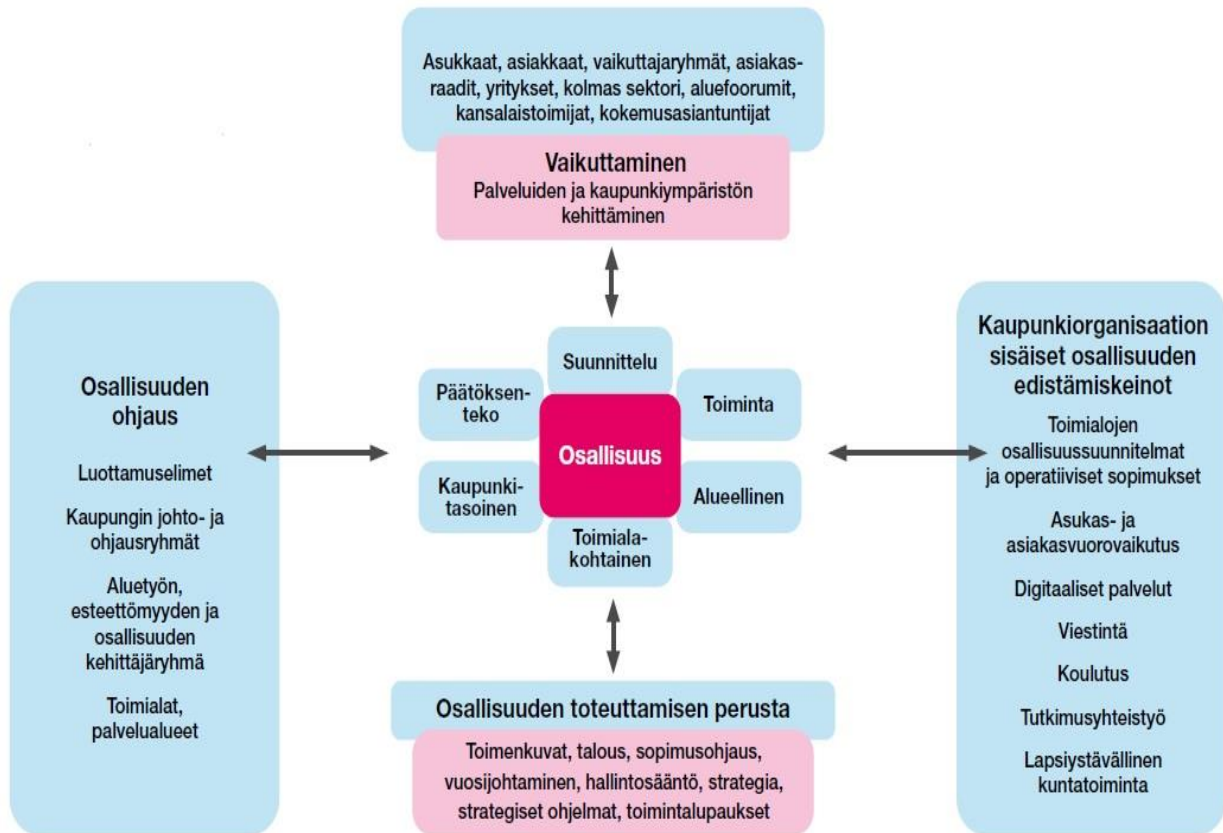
Asukkaat, asiakkaat, vaikuttajaryhmät, asiakasraadit, yritykset, kolmas sektori, aluefoorumit, kansalaistoimijat, kokemusasiantuntijat

Vaikuttaminen
Palveluiden ja kaupunkiympäristön kehittäminen

Osallisuuden ohjaus

Luottamuselimet

Kaupungin johto- ja ohjausryhmät

Aluetyön, esteettömyyden ja osallisuuden kehittäjäryhmä

Toimialat, palvelualueet

Suunnittelu

Päätöksenteko

Toiminta

Osallisuus

Kaupunkitasoinen

Alueellinen

Toimialakohtainen

Kaupunkiorganisaation sisäiset osallisuuden edistämiskeinot

Toimialojen osallisuussuunnitelmat ja operatiiviset sopimukset

Asukas- ja asiakasvuorovaikutus

Digitaaliset palvelut

Viestintä

Koulutus

Tutkimusyhteistyö

Lapsiystävällinen kuntatoiminta

Osallisuuden toteuttamisen perusta

Toimenkuvat, talous, sopimusohjaus, vuosijohtaminen, hallintosääntö, strategia, strategiset ohjelmat, toimintalupaukset